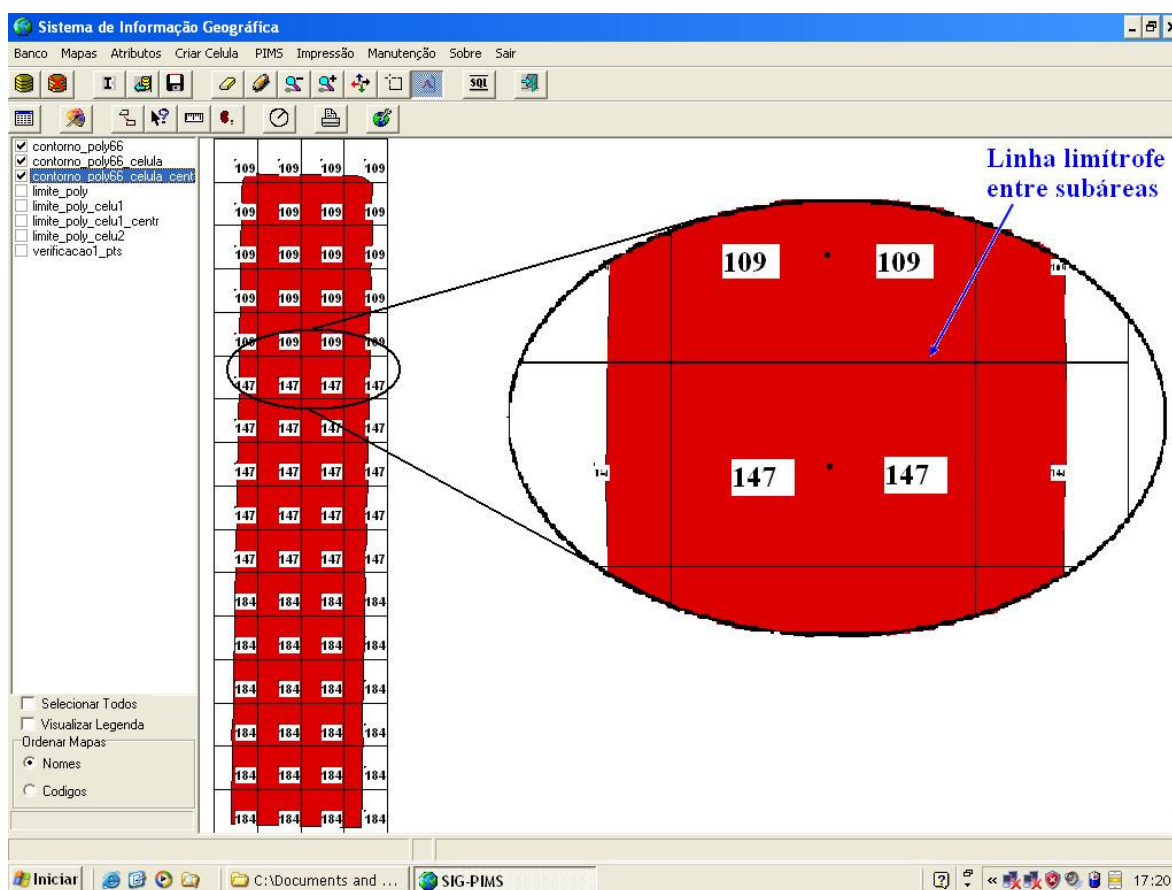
Sistema de Informação Geográfica

Banco Mapas Atributos Criar Celula PIMS Impressão Manutenção Sobre Sair

SQL

contorno_poly66
contorno_poly66_celula
contorno_poly66_celula_cent
limite_poly
limite_poly_celu1
limite_poly_celu1_centr
limite_poly_celu2
verificacao1_pts

109 109 109 109
109 109 109 109
109 109 109 109
109 109 109 109
109 109 109 109
147 147 147 147
147 147 147 147
147 147 147 147
147 147 147 147
147 147 147 147
184 184 184 184
184 184 184 184
184 184 184 184
184 184 184 184
184 184 184 184
184 184 184 184

Linha limítrofe entre subáreas

109 109
147 147

Selecionar Todos
Visualizar Legenda
Ordenar Mapas
Nomes
Codigos

Iniciar
C:\Documents and ...
SIG-PIMS
17:20